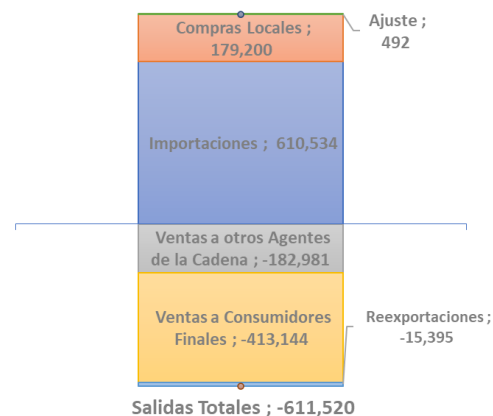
Compras Locales ; 179,200

Ajuste ; 492

Importaciones ; 610,534

Ventas a otros Agentes de la Cadena ; -182,981

Ventas a Consumidores Finales ; -413,144

Reexportaciones ; -15,395

Salidas Totales ; -611,520